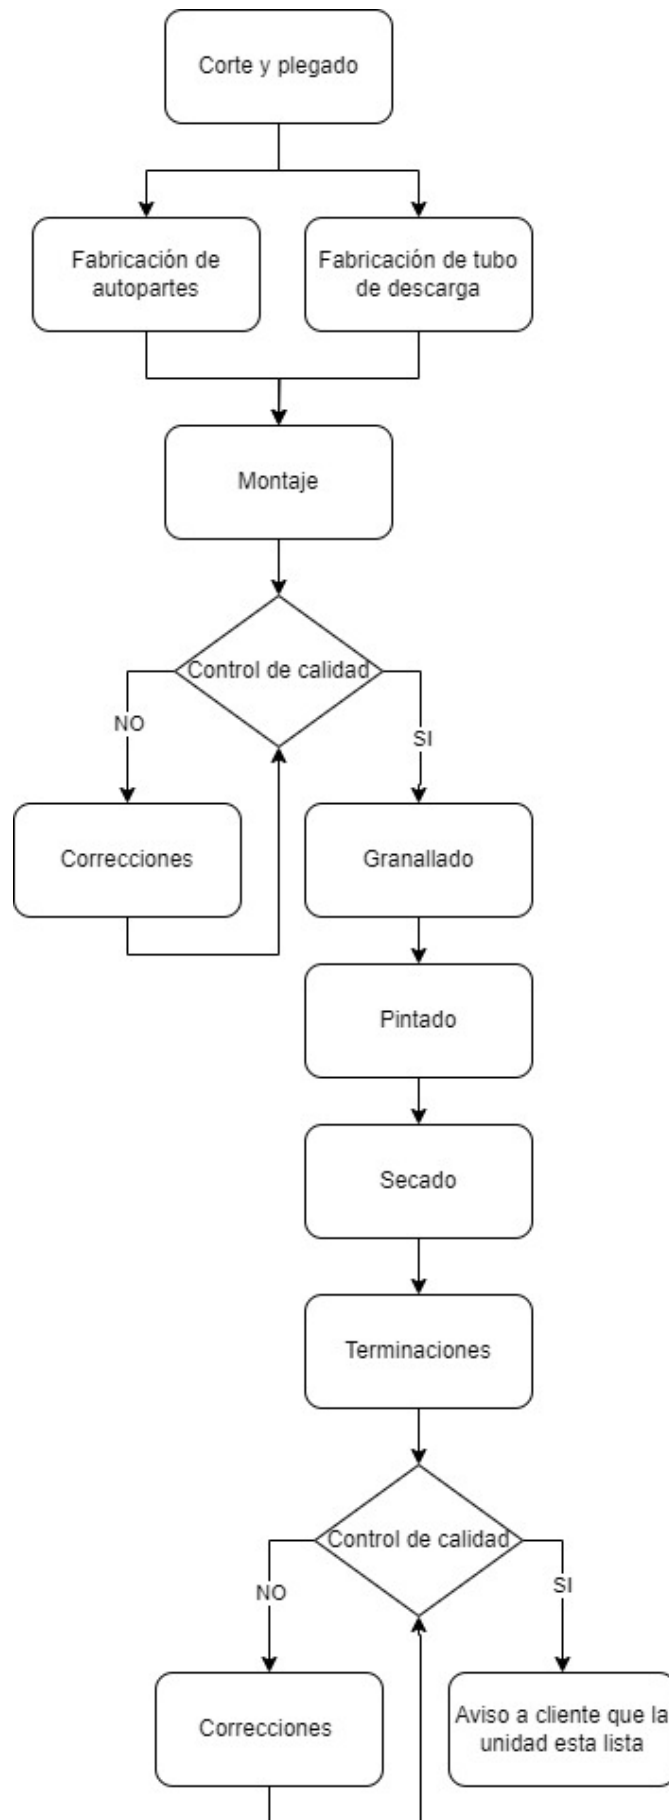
Corte y plegado

Fabricación de autopartes

Fabricación de tubo de descarga

Montaje

Control de calidad

NO

SI

Correcciones

Granallado

Pintado

Secado

Terminaciones

Control de calidad

NO

SI

Correcciones

Aviso a cliente que la unidad esta lista